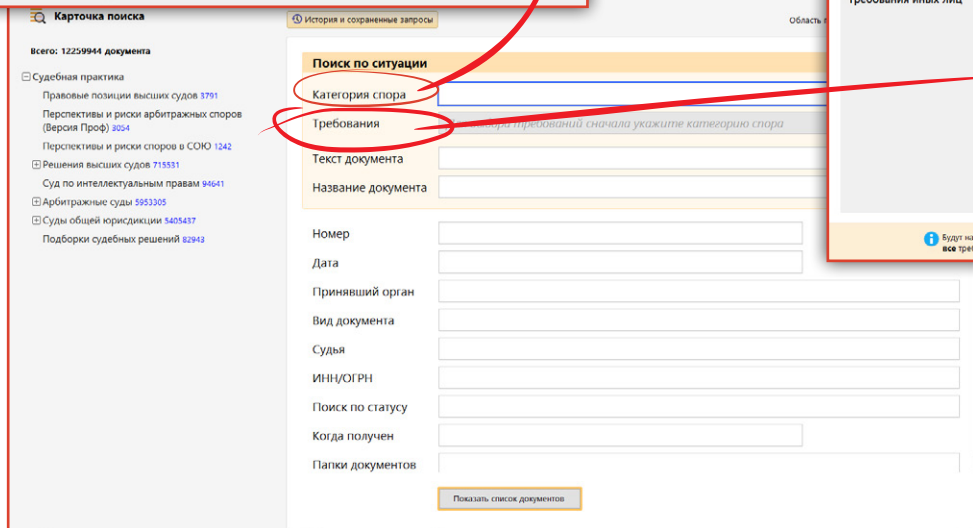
Карточка поиска

История и сохраненные запросы

Область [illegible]

Всего: 12259944 документа

Судебная практика
Правовые позиции высших судов 3791
Перспективы и риски арбитражных споров (Версия Проф) 3054
Перспективы и риски споров в СОЮ 1242
Решения высших судов 715531
Суд по интеллектуальным правам 94641
Арбитражные суды 5953305
Суды общей юрисдикции 5405437
Подборки судебных решений 82943

Поиск по ситуации
Категория спора
Требования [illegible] требований сначала укажите категорию спора
Текст документа
Название документа

Номер
Дата
Принявший орган
Вид документа
Судья
ИНН/ОГРН
Поиск по статусу
Когда получен
Папки документов

Показать список документов

Требования иных лиц

Будут на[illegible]
все треб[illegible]